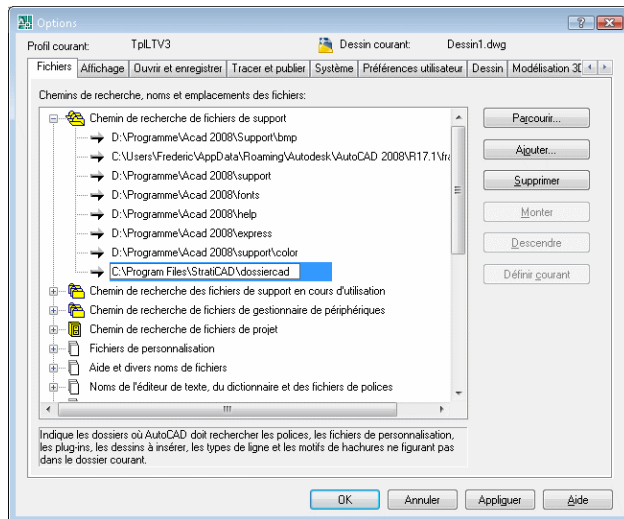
Options

Profil courant: TplLTV3

Dessin courant: Dessin1.dwg

Fichiers | Affichage | Ouvrir et enregistrer | Tracer et publier | Système | Préférences utilisateur | Dessin | Modélisation 3D

Chemins de recherche, noms et emplacements des fichiers:

Chemin de recherche de fichiers de support
D:\Programme\Acad 2008\Support\bmp
C:\Users\Frederic\AppData\Roaming\Autodesk\AutoCAD 2008\R17.1\fra
D:\Programme\Acad 2008\support
D:\Programme\Acad 2008\fonts
D:\Programme\Acad 2008\help
D:\Programme\Acad 2008\express
D:\Programme\Acad 2008\support\color
C:\Program Files\StratiCAD\dossiercad
Chemin de recherche des fichiers de support en cours d'utilisation
Chemin de recherche des fichiers de gestionnaire de périphériques
Chemin de recherche de fichiers de projet
Fichiers de personnalisation
Aide et divers noms de fichiers
Noms de l'éditeur de texte, du dictionnaire et des fichiers de polices

Parcourir...
Ajouter...
Supprimer
Monter
Descendre
Définir courant

Indique les dossiers où AutoCAD doit rechercher les polices, les fichiers de personnalisation, les plug-ins, les dessins à insérer, les types de ligne et les motifs de hachures ne figurant pas dans le dossier courant.

OK | Annuler | Appliquer | Aide